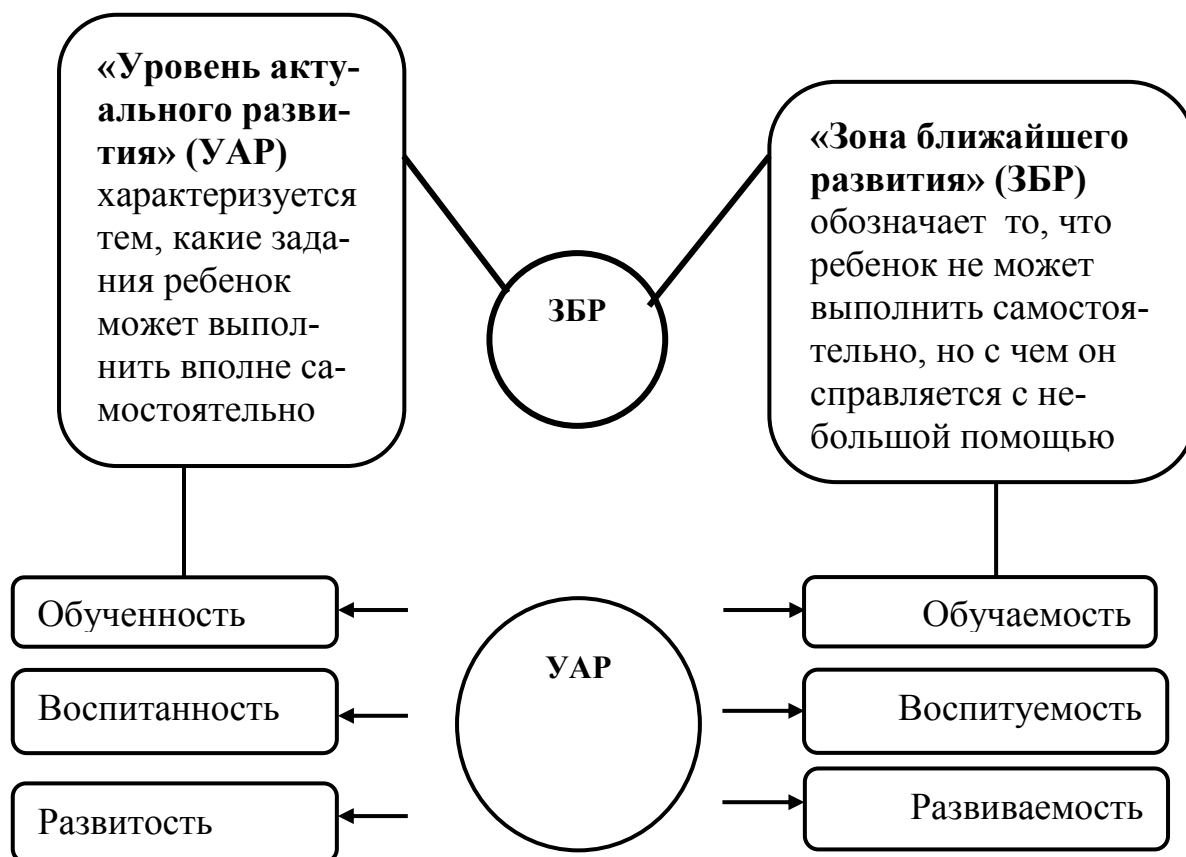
**«Уровень актуального развития» (УАР)** характеризуется тем, какие задания ребенок может выполнить вполне самостоятельно

**«Зона ближайшего развития» (ЗБР)** обозначает то, что ребенок не может выполнить самостоятельно, но с чем он справляется с небольшой помощью

ЗБР

Обученность

Воспитанность

Развитость

УАР

Обучаемость

Воспитуемость

Развиваемость